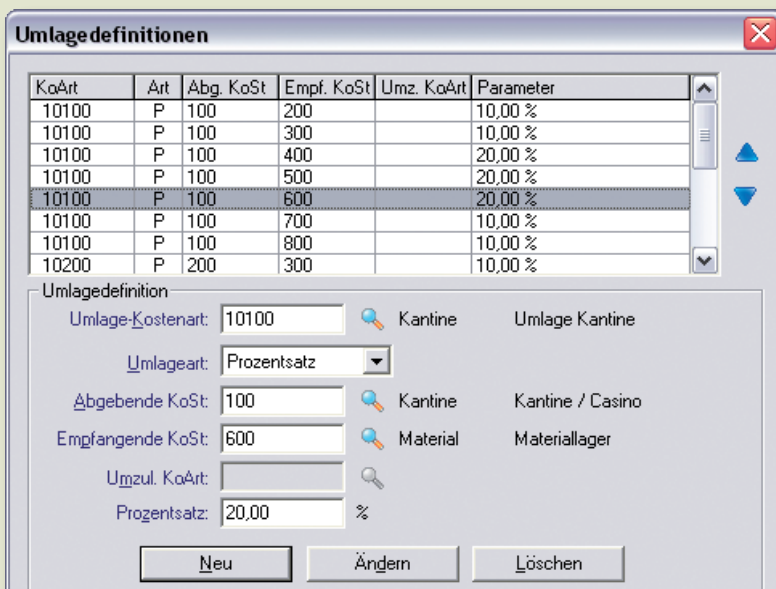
Umlagedefinitionen

| KoArt | Art | Abg. KoSt | Empf. KoSt | Umz. KoArt | Parameter |
|---|---|---|---|---|---|
| 10100 | P | 100 | 200 | | 10,00 % |
| 10100 | P | 100 | 300 | | 10,00 % |
| 10100 | P | 100 | 400 | | 20,00 % |
| 10100 | P | 100 | 500 | | 20,00 % |
| 10100 | P | 100 | 600 | | 20,00 % |
| 10100 | P | 100 | 700 | | 10,00 % |
| 10100 | P | 100 | 800 | | 10,00 % |
| 10200 | P | 200 | 300 | | 10,00 % |

Umlagedefinition

Umlage-Kostenart: 10100 Kantine Umlage Kantine

Umlageart: Prozentsatz

Abgebende KoSt: 100 Kantine Kantine / Casino

Empfangende KoSt: 600 Material Materiallager

Umzul. KoArt:

Prozentsatz: 20,00 %

Neu Ändern Löschen